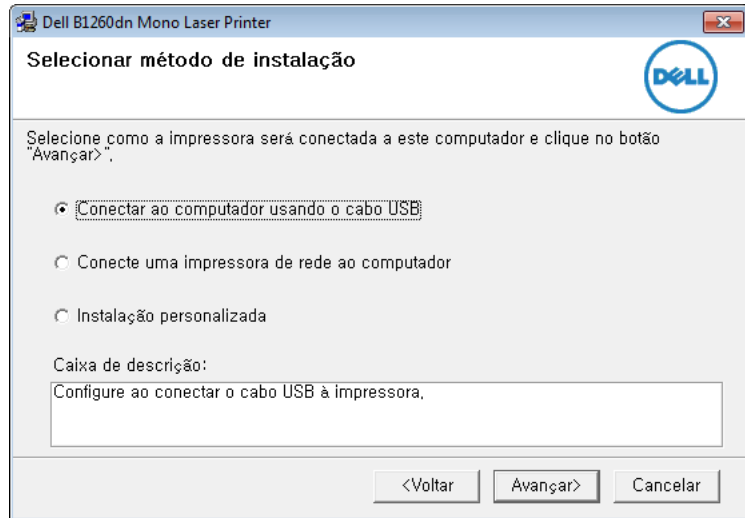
Dell B1260dn Mono Laser Printer

Selecionar método de instalação

DELL

Selecione como a impressora será conectada a este computador e clique no botão "Avançar>".

Conectar ao computador usando o cabo USB

Conecte uma impressora de rede ao computador

Instalação personalizada

Caixa de descrição:

Configure ao conectar o cabo USB à impressora.

<Voltar

Avançar>

Cancelar